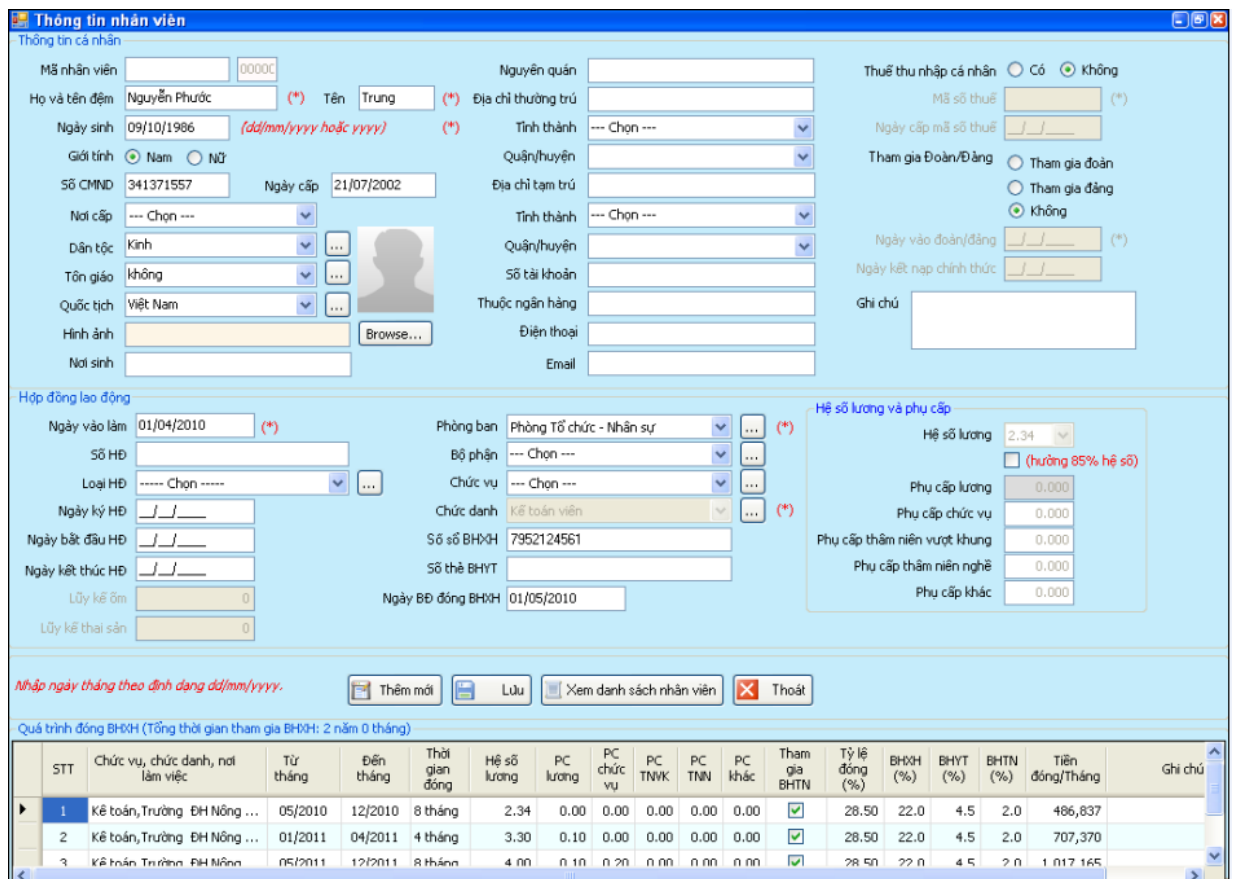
Thông tin nhân viên

Thông tin cá nhân

Mã nhân viên 00000
Họ và tên đệm Nguyễn Phước (*) Tên Trung (*)
Ngày sinh 09/10/1986 (dd/mm/yyyy hoặc yyyy) (*)
Giới tính Nam Nữ
Số CMND 341371557 Ngày cấp 21/07/2002
Nơi cấp --- Chọn ---
Dân tộc Kinh ...
Tôn giáo không ...
Quốc tịch Việt Nam ...
Hình ảnh Browse...
Nơi sinh

Nguyên quán
Địa chỉ thường trú
Tỉnh thành --- Chọn ---
Quận/huyện
Địa chỉ tạm trú
Tỉnh thành --- Chọn ---
Quận/huyện
Số tài khoản
Thuộc ngân hàng
Điện thoại
Email

Thuế thu nhập cá nhân Có Không
Mã số thuế (*)
Ngày cấp mã số thuế __/__/____
Tham gia Đoàn/Đảng Tham gia đoàn Tham gia đảng Không
Ngày vào đoàn/đảng __/__/____ (*)
Ngày kết nạp chính thức __/__/____
Ghi chú

Hợp đồng lao động

Ngày vào làm 01/04/2010 (*)
Số HĐ
Loại HĐ ----- Chọn ----- ...
Ngày ký HĐ __/__/____
Ngày bắt đầu HĐ __/__/____
Ngày kết thúc HĐ __/__/____
Lũy kế ốm 0
Lũy kế thai sản 0

Phòng ban Phòng Tổ chức - Nhân sự ... (*)
Bộ phận --- Chọn --- ...
Chức vụ --- Chọn --- ...
Chức danh Kế toán viên ... (*)
Số sổ BHXH 7952124561
Số thẻ BHYT
Ngày BĐ đóng BHXH 01/05/2010

Hệ số lương và phụ cấp
Hệ số lương 2.34
(hưởng 85% hệ số)
Phụ cấp lương 0.000
Phụ cấp chức vụ 0.000
Phụ cấp thâm niên vượt khung 0.000
Phụ cấp thâm niên nghề 0.000
Phụ cấp khác 0.000

Nhập ngày tháng theo định dạng dd/mm/yyyy.
Thêm mới Lưu Xem danh sách nhân viên Thoát

Quá trình đóng BHXH (Tổng thời gian tham gia BHXH: 2 năm 0 tháng)

| STT | Chức vụ, chức danh, nơi làm việc | Từ tháng | Đến tháng | Thời gian đóng | Hệ số lương | PC lương | PC chức vụ | PC TNVK | PC TNN | PC khác | Tham gia BHTN | Tỷ lệ đóng (%) | BHXH (%) | BHYT (%) | BHTN (%) | Tiền đóng/Tháng | Ghi chú |
|---|---|---|---|---|---|---|---|---|---|---|---|---|---|---|---|---|---|
| 1 | Kế toán,Trường ĐH Nông ... | 05/2010 | 12/2010 | 8 tháng | 2.34 | 0.00 | 0.00 | 0.00 | 0.00 | 0.00 | ✓ | 28.50 | 22.0 | 4.5 | 2.0 | 486,837 | |
| 2 | Kế toán,Trường ĐH Nông ... | 01/2011 | 04/2011 | 4 tháng | 3.30 | 0.10 | 0.00 | 0.00 | 0.00 | 0.00 | ✓ | 28.50 | 22.0 | 4.5 | 2.0 | 707,370 | |
| 3 | Kế toán,Trường ĐH Nông | 05/2011 | 12/2011 | 8 tháng | 4.00 | 0.10 | 0.20 | 0.00 | 0.00 | 0.00 | ✓ | 28.50 | 22.0 | 4.5 | 2.0 | 1,017,165 | |